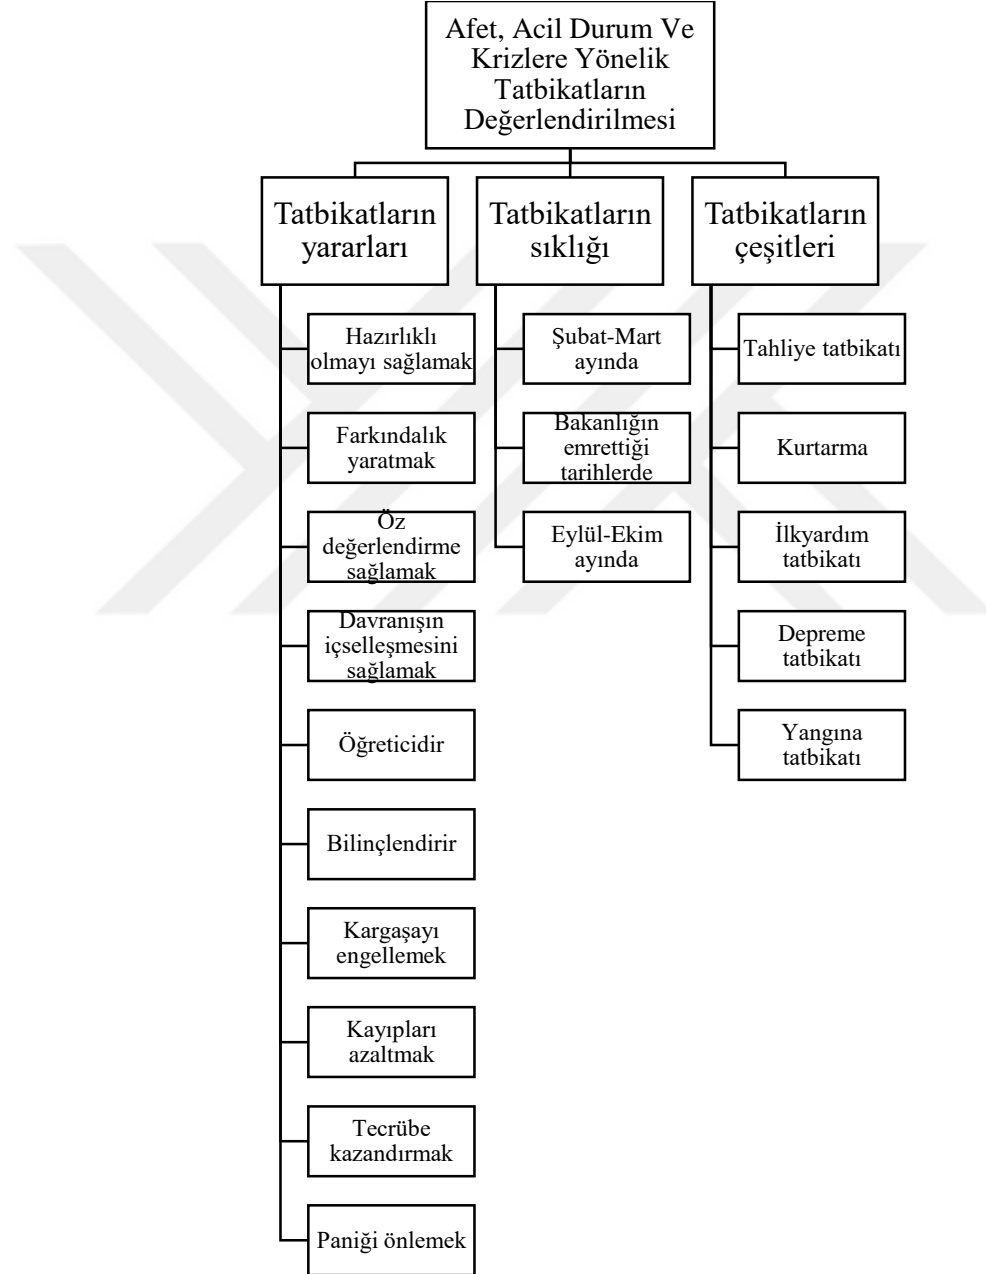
Afet, Acil Durum Ve Krizlere Yönelik Tatbikatların Değerlendirilmesi

Tatbikatların yararları

Hazırlıklı olmayı sağlamak

Farkındalık yaratmak

Öz değerlendirme sağlamak

Davranışın içselleşmesini sağlamak

Öğreticidir

Bilinçlendirir

Kargaşayı engellemek

Kayıpları azaltmak

Tecrübe kazandırmak

Paniği önlemek

Tatbikatların sıklığı

Şubat-Mart ayında

Bakanlığın emrettiği tarihlerde

Eylül-Ekim ayında

Tatbikatların çeşitleri

Tahliye tatbikatı

Kurtarma

İlkyardım tatbikatı

Depreme tatbikatı

Yangına tatbikatı